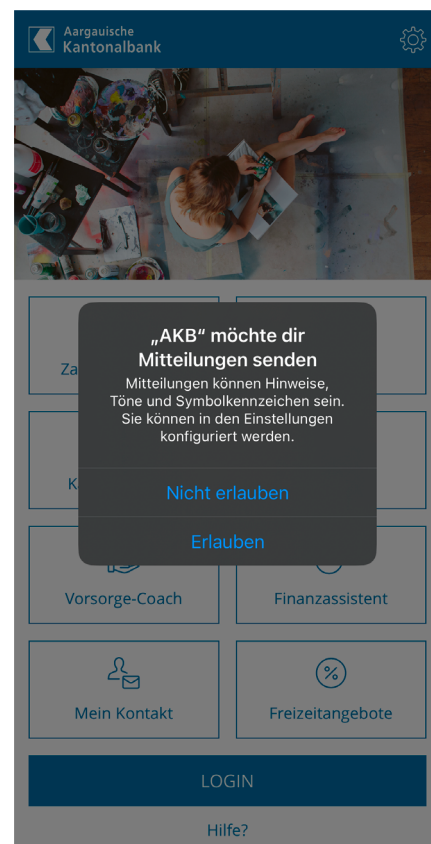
Aargauische Kantonalbank

„AKB“ möchte dir Mitteilungen senden

Mitteilungen können Hinweise, Töne und Symbolkennzeichen sein. Sie können in den Einstellungen konfiguriert werden.

Nicht erlauben

Erlauben

Za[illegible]

K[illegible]

Vorsorge-Coach

Finanzassistent

Mein Kontakt

%

Freizeitangebote

LOGIN

Hilfe?